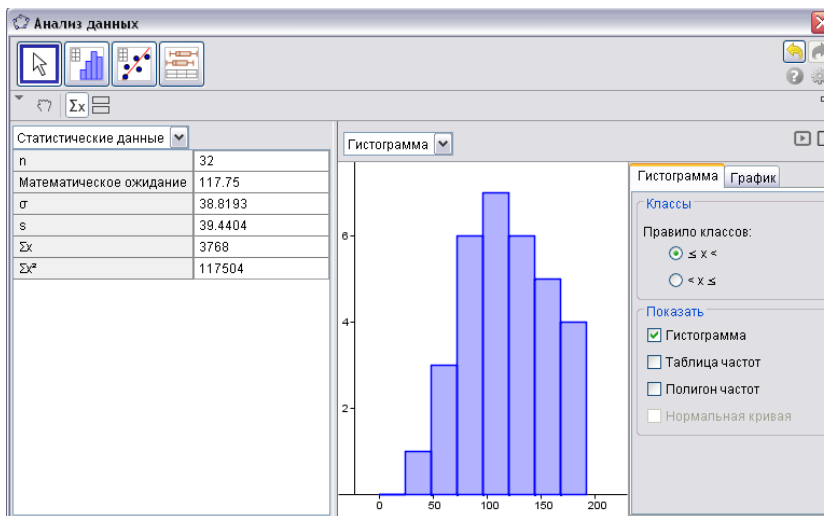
Анализ данных

Σx

Статистические данные

| n | 32 |
|---|---|
| Математическое ожидание | 117.75 |
| σ | 38.8193 |
| s | 39.4404 |
| Σx | 3768 |
| Σx² | 117504 |

Гистограмма

6
4
2
0 50 100 150 200

Гистограмма График

Классы
Правило классов:
≤ x <
< x ≤

Показать
Гистограмма
Таблица частот
Полигон частот
Нормальная кривая